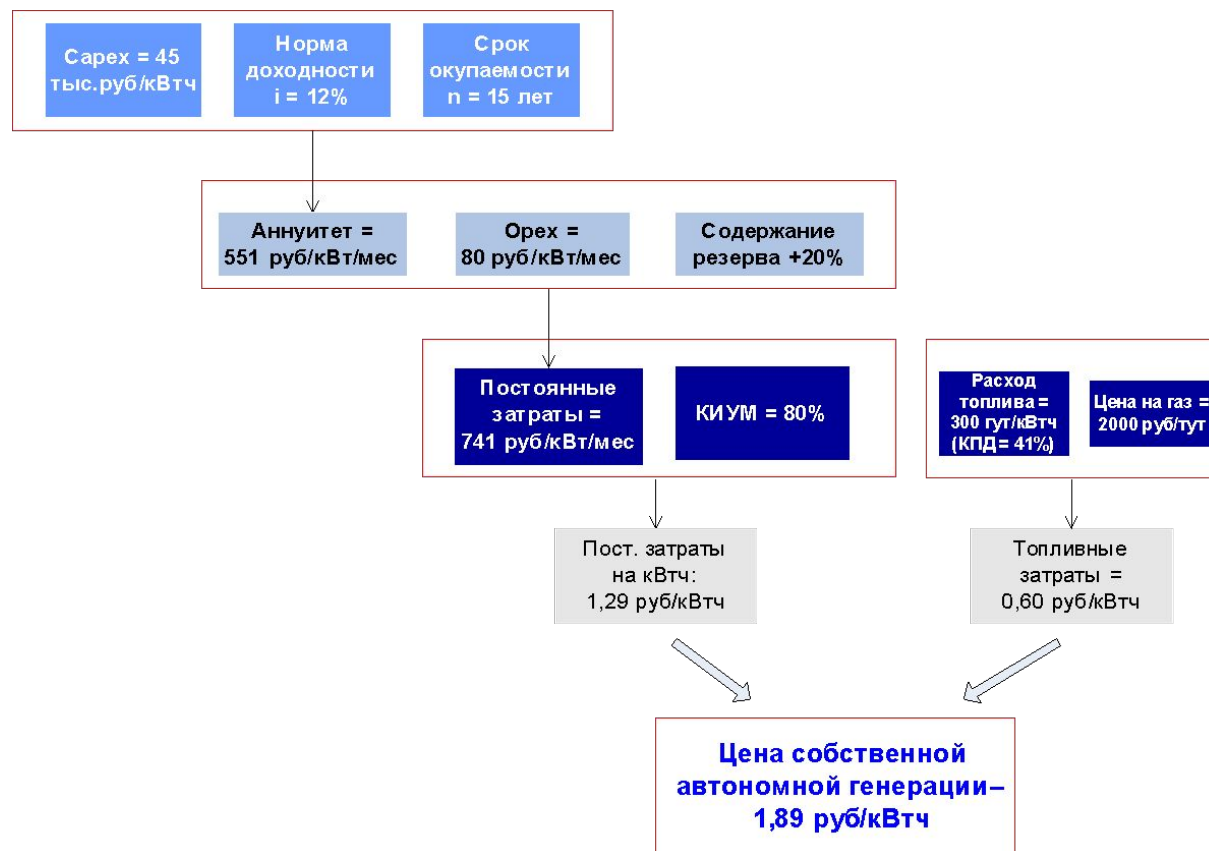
Capex = 45 тыс.руб/кВтч

Норма доходности i = 12%

Срок окупаемости n = 15 лет

Аннуитет = 551 руб/кВт/мес

Opex = 80 руб/кВт/мес

Содержание резерва +20%

Постоянные затраты = 741 руб/кВт/мес

КИУМ = 80%

Расход топлива = 300 гут/кВтч (КПД= 41%)

Цена на газ = 2000 руб/тут

Пост. затраты на кВтч: 1,29 руб/кВтч

Топливные затраты = 0,60 руб/кВтч

Цена собственной автономной генерации– 1,89 руб/кВтч